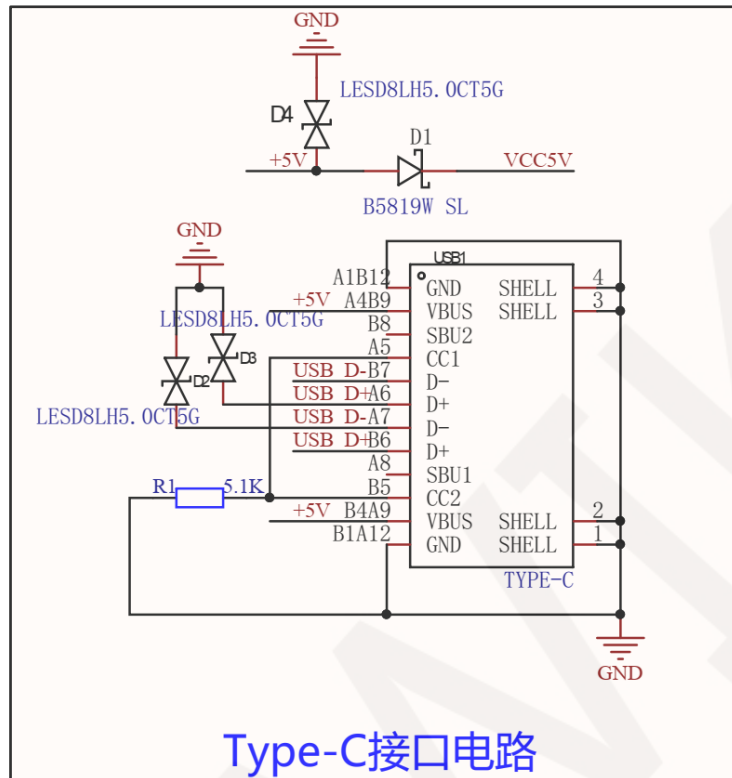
GND
LESD8LH5.0CT5G
D4
D1
+5V
VCC5V
B5819W SL
GND
USB1
A1B12 GND SHELL 4
+5V A4B9 VBUS SHELL 3
LESD8LH5.0CT5G
B8 SBU2
D3
A5 CC1
USB D-B7 D-
D2
USB D+A6 D+
LESD8LH5.0CT5G
USB D-A7 D-
USB D+B6 D+
A8 SBU1
R1 5.1K
B5 CC2
+5V B4A9 VBUS SHELL 2
B1A12 GND SHELL 1
TYPE-C
GND
Type-C接口电路